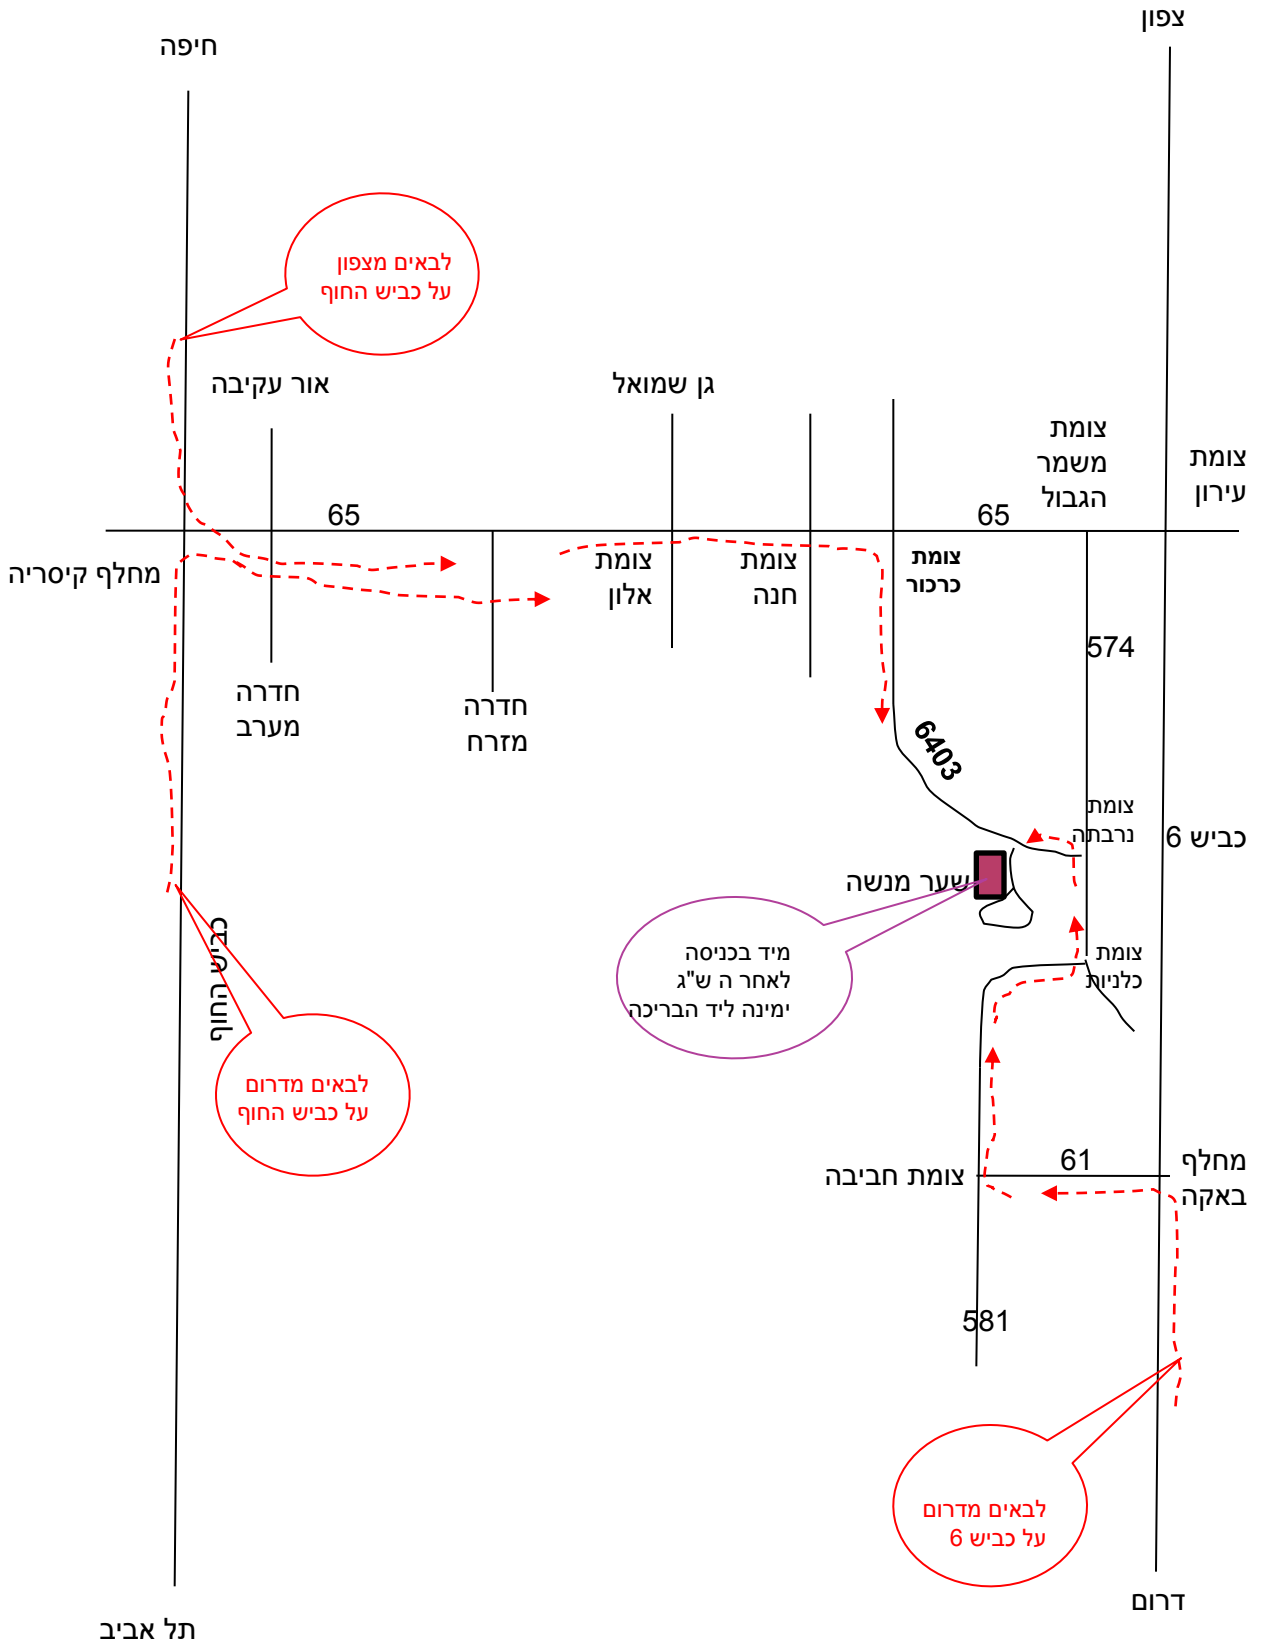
צפון

חיפה

לבאים מצפון
על כביש החוף

אור עקיבה

גן שמואל

צומת
משמר
הגבול

צומת
עירון

65

65

מחלף קיסריה

צומת
אלון

צומת
חנה

צומת
כרכור

574

חדרה
מערב

חדרה
מזרח

6403

צומת
נרבתה

כביש 6

שער מנשה

מיד בכניסה
לאחר ה ש"ג
ימינה ליד הבריכה

צומת
כלניות

כביש החוף

לבאים מדרום
על כביש החוף

61

מחלף
באקה

צומת חביבה

581

לבאים מדרום
על כביש 6

תל אביב

דרום